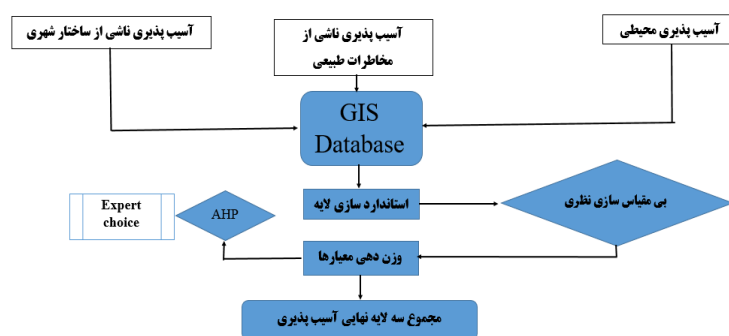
آسیب پذیری ناشی از ساختار شهری

آسیب پذیری ناشی از مخاطرات طبیعی

آسیب پذیری محیطی

GIS Database

استاندارد سازی لایه

بی مقیاس سازی نظری

Expert choice

AHP

وزن دهی معیارها

مجموع سه لایه نهایی آسیب پذیری